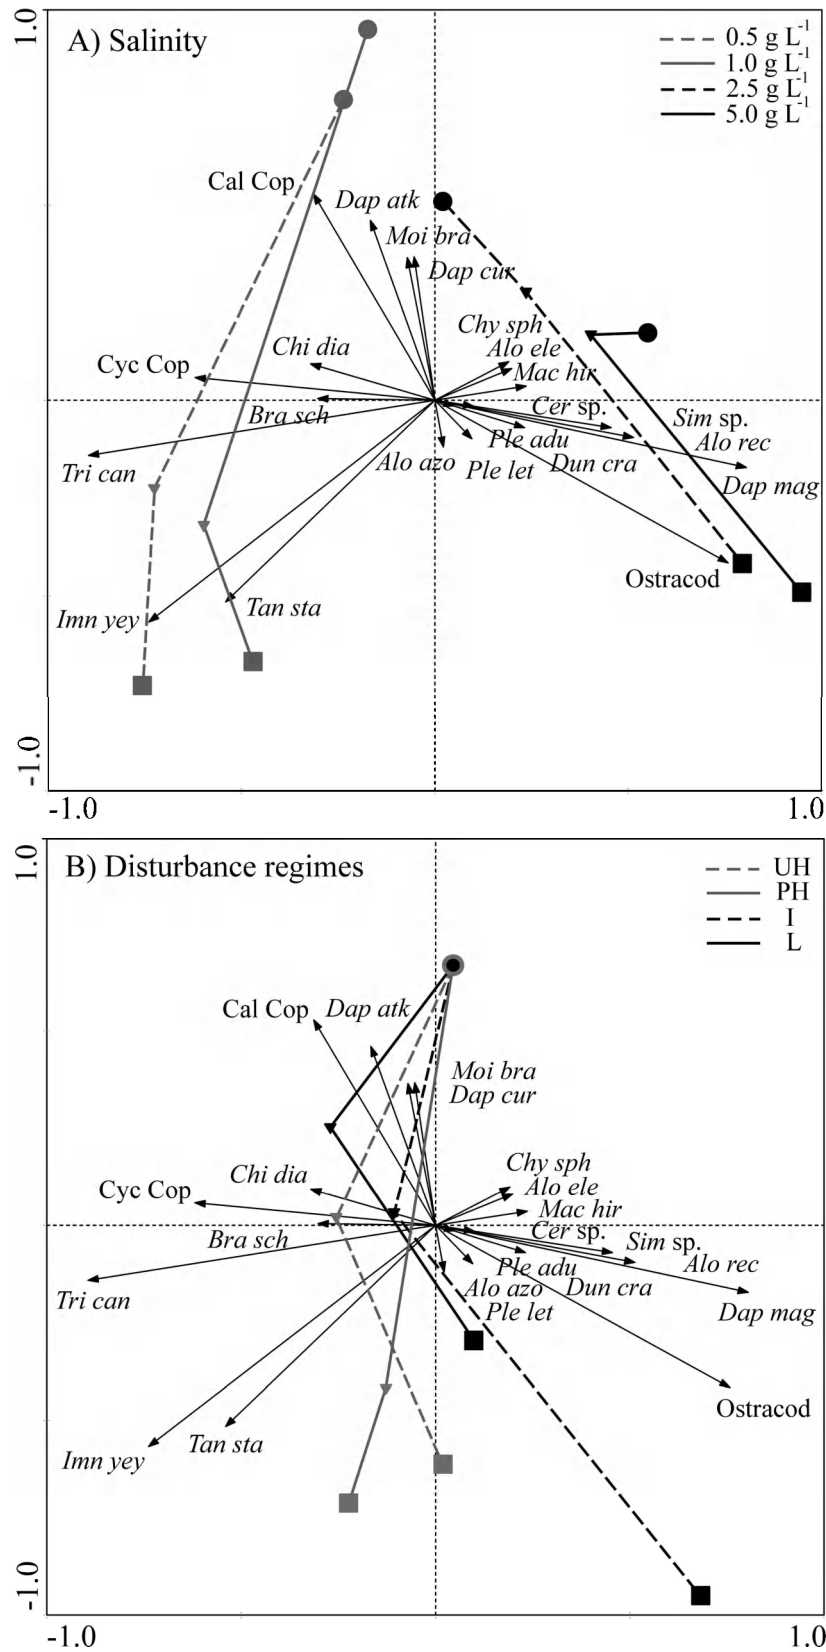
1.0

A) Salinity

0.5 g $L^{-1}$
1.0 g $L^{-1}$
2.5 g $L^{-1}$
5.0 g $L^{-1}$

Cal Cop
Dap atk
Moi bra
Dap cur
Chy sph
Alo ele
Mac hir
Chi dia
Cyc Cop
Bra sch
Cer sp.
Sim sp.
Alo rec
Ple adu
Tri can
Alo azo
Ple let
Dun cra
Dap mag
Ostracod
Imn yey
Tan sta

-1.0
-1.0
1.0

1.0

B) Disturbance regimes

UH
PH
I
L

Cal Cop
Dap atk
Moi bra
Dap cur
Chy sph
Alo ele
Mac hir
Chi dia
Cyc Cop
Cer sp.
Sim sp.
Bra sch
Alo rec
Ple adu
Dun cra
Tri can
Alo azo
Ple let
Dap mag
Ostracod
Tan sta
Imn yey

-1.0
-1.0
1.0